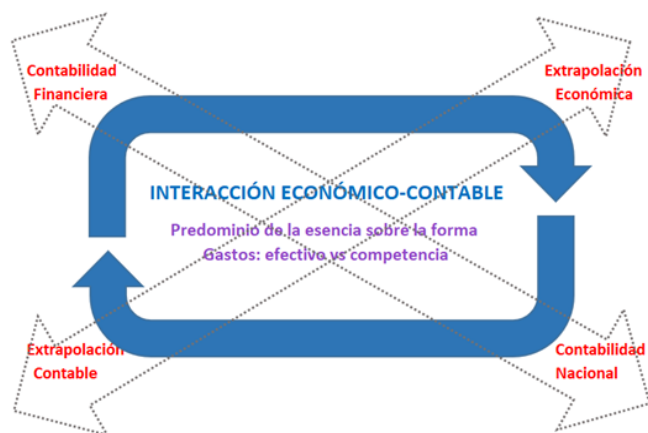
Contabilidad Financiera

Extrapolación Económica

INTERACCIÓN ECONÓMICO-CONTABLE

Predominio de la esencia sobre la forma
Gastos: efectivo vs competencia

Extrapolación Contable

Contabilidad Nacional